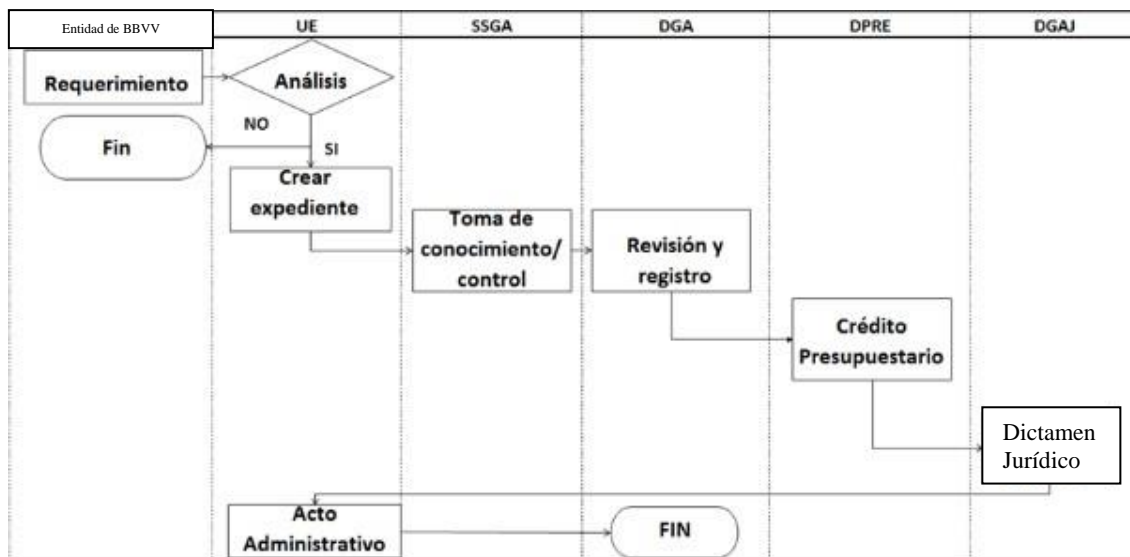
Entidad de BBVV

UE

SSGA

DGA

DPRE

DGAJ

Requerimiento

Análisis

NO

Fin

SI

Crear expediente

Toma de conocimiento/ control

Revisión y registro

Crédito Presupuestario

Dictamen Jurídico

Acto Administrativo

FIN